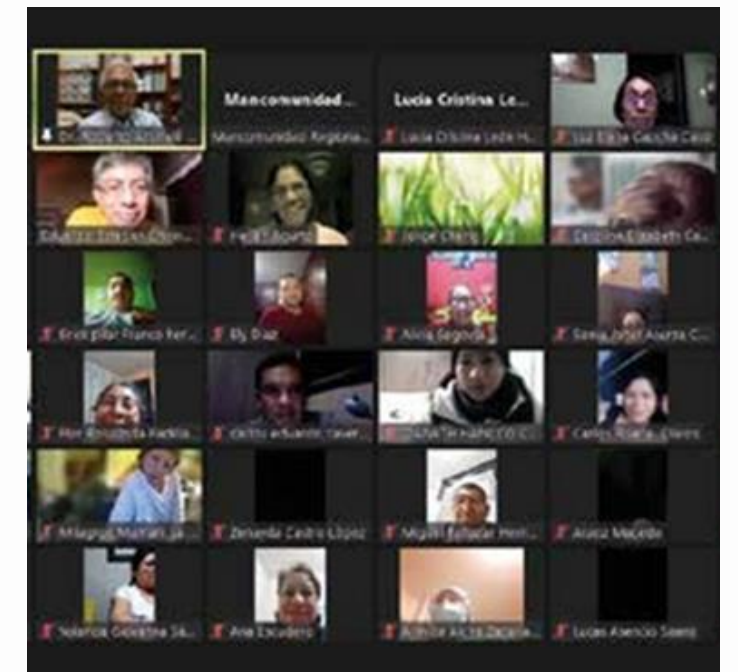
Dr. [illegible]

Mancomunidad...

Mancomunidad Regiona...

Lucia Cristina Lo...

Lucia Cristina Lozo H...

Luz Elena García Cast...

Eduardo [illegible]

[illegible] Aponte

Jorge Chang

Cristina Elizabeth Ca...

Erick Elbi Franco her...

Ely Diaz

Alicia Segovia

Sonia Jobel Asarta C...

Flor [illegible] Padilla

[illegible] Eduardo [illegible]

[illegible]

Carlos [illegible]

Milagros Marisoli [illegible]

Zenaida Castro López

Neyda Esthefani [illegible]

Araiz Macedo

Yolanda Celestina Sa...

Ana Escudero

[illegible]

Lucas Asencio Saenz